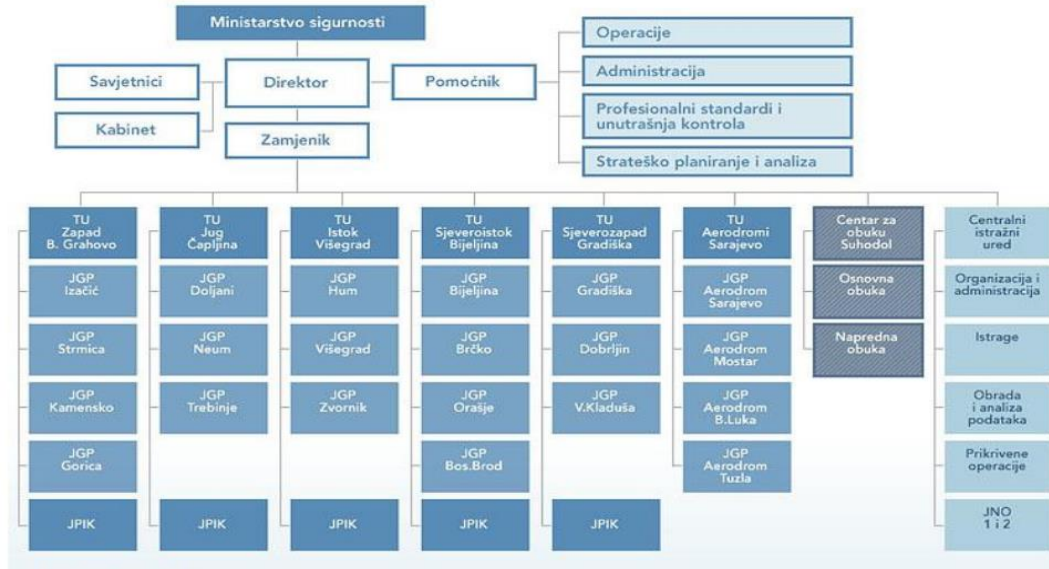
Ministarstvo sigurnosti

Savjetnici

Direktor

Pomoćnik

Kabinet

Zamjenik

Operacije

Administracija

Profesionalni standardi i unutrašnja kontrola

Strateško planiranje i analiza

TU Zapad B. Grahovo

JGP Izačić

JGP Strmica

JGP Kamensko

JGP Gorica

JPIK

TU Jug Čapljina

JGP Doljani

JGP Neum

JGP Trebinje

JPIK

TU Istok Višegrad

JGP Hum

JGP Višegrad

JGP Zvornik

JPIK

TU Sjeveroistok Bijeljina

JGP Bijeljina

JGP Brčko

JGP Orašje

JGP Bos.Brod

JPIK

TU Sjeverozapad Gradiška

JGP Gradiška

JGP Dobrljin

JGP V.Kladuša

JPIK

TU Aerodromi Sarajevo

JGP Aerodrom Sarajevo

JGP Aerodrom Mostar

JGP Aerodrom B.Luka

JGP Aerodrom Tuzla

Centar za obuku Suhodol

Osnovna obuka

Napredna obuka

Centralni istražni ured

Organizacija i administracija

Istrage

Obrada i analiza podataka

Prikrivene operacije

JNO 1 i 2